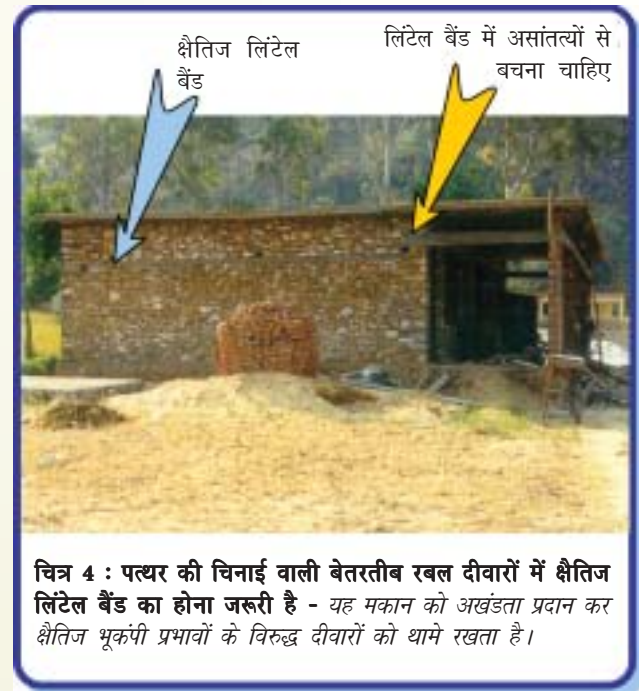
क्षैतिज लिंटेल बैंड

लिंटेल बैंड में असांतत्यों से बचना चाहिए

चित्र 4 : पत्थर की चिनाई वाली बेतरतीब रबल दीवारों में क्षैतिज लिंटेल बैंड का होना जरूरी है - यह मकान को अखंडता प्रदान कर क्षैतिज भूकंपी प्रभावों के विरुद्ध दीवारों को थामे रखता है।